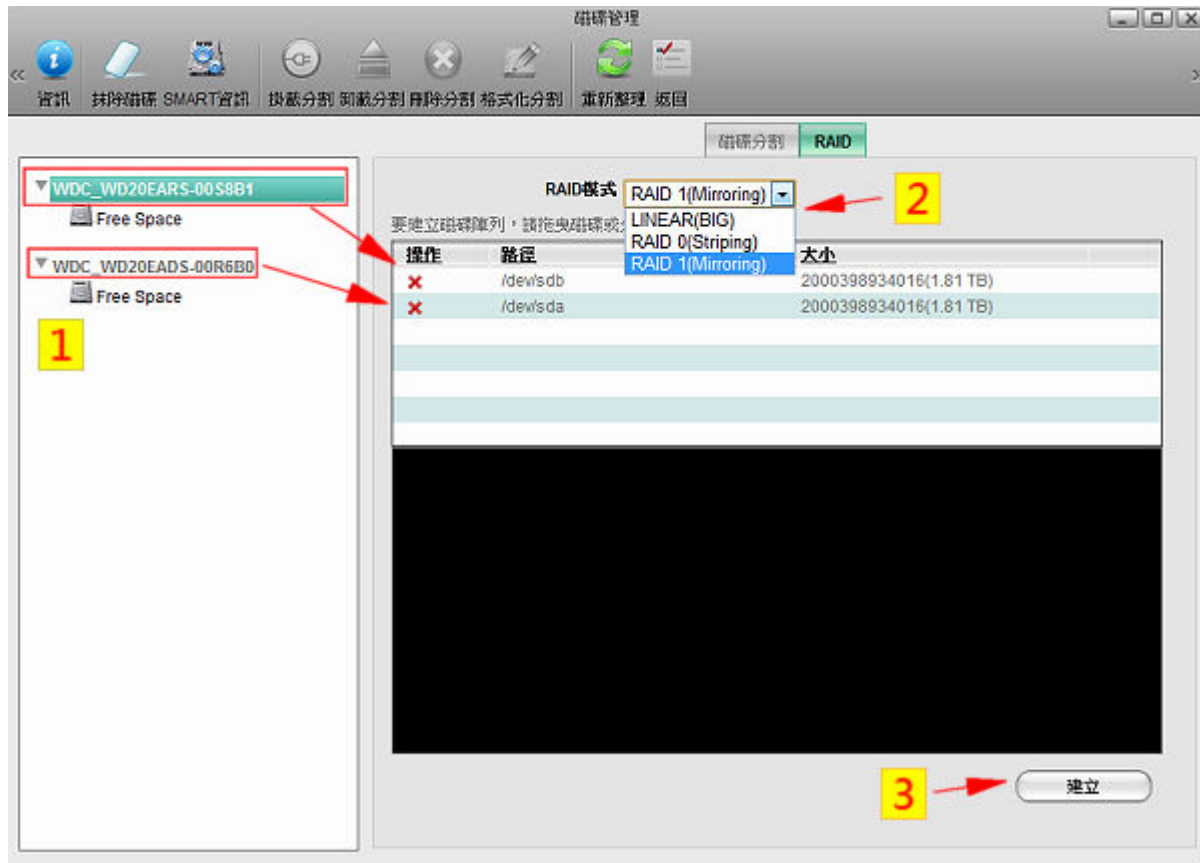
磁碟管理

資訊 抹除磁碟 SMART資訊 掛載分割 卸載分割 刪除分割 格式化分割 重新整理 返回

磁碟分割 RAID

WDC_WD20EARS-00S8B1
Free Space
WDC_WD20EADS-00R6B0
Free Space

1

RAID模式 RAID 1(Mirroring)

2

LINEAR(BIG)
RAID 0(Striping)
RAID 1(Mirroring)

要建立磁碟陣列，請拖曳磁碟或分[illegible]

| 操作 | 路徑 | 大小 |
|---|---|---|
| ✕ | /dev/sdb | 2000398934016(1.81 TB) |
| ✕ | /dev/sda | 2000398934016(1.81 TB) |

3

建立